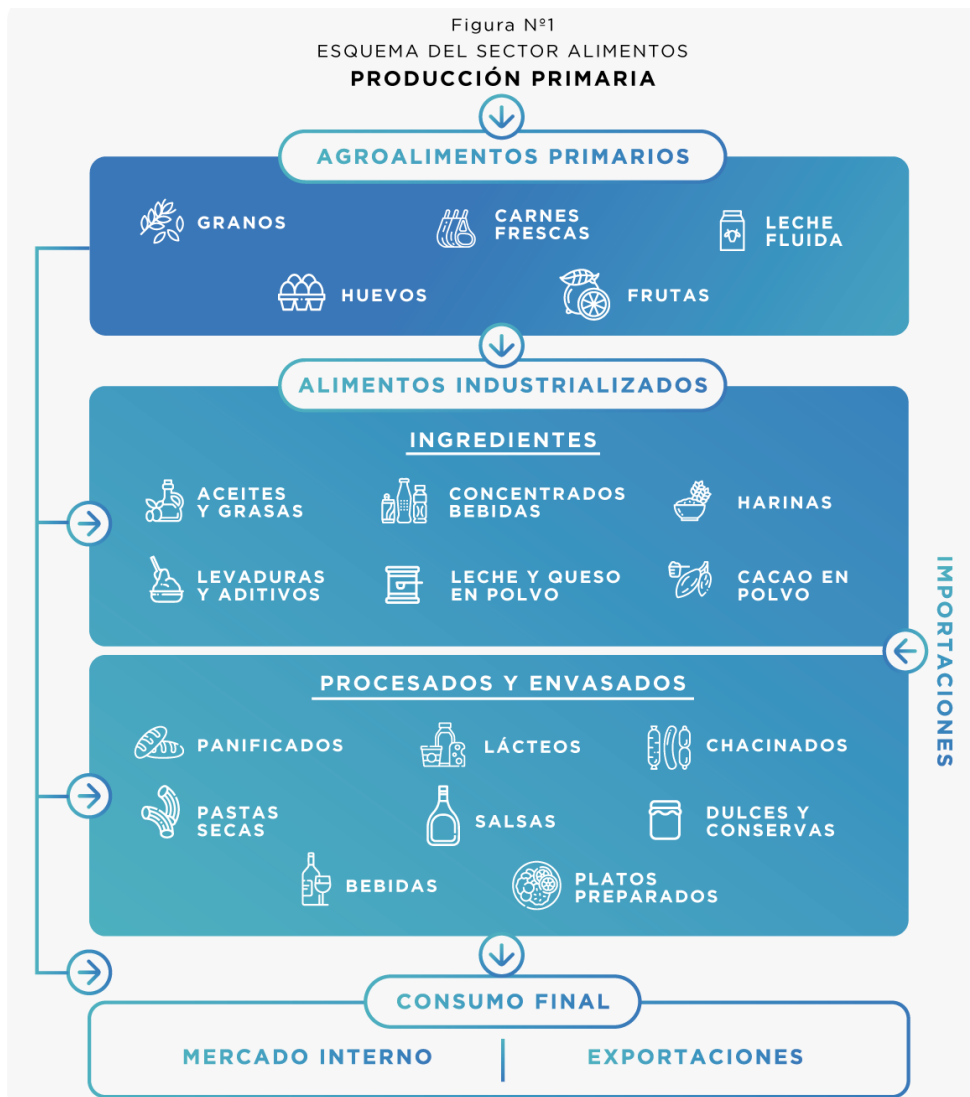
Figura N°1
ESQUEMA DEL SECTOR ALIMENTOS
PRODUCCIÓN PRIMARIA

AGROALIMENTOS PRIMARIOS

GRANOS
CARNES FRESCAS
LECHE FLUIDA
HUEVOS
FRUTAS

ALIMENTOS INDUSTRIALIZADOS

INGREDIENTES

ACEITES Y GRASAS
CONCENTRADOS BEBIDAS
HARINAS
LEVADURAS Y ADITIVOS
LECHE Y QUESO EN POLVO
CACAO EN POLVO

IMPORTACIONES

PROCESADOS Y ENVASADOS

PANIFICADOS
LÁCTEOS
CHACINADOS
PASTAS SECAS
SALSAS
DULCES Y CONSERVAS
BEBIDAS
PLATOS PREPARADOS

CONSUMO FINAL

MERCADO INTERNO
EXPORTACIONES